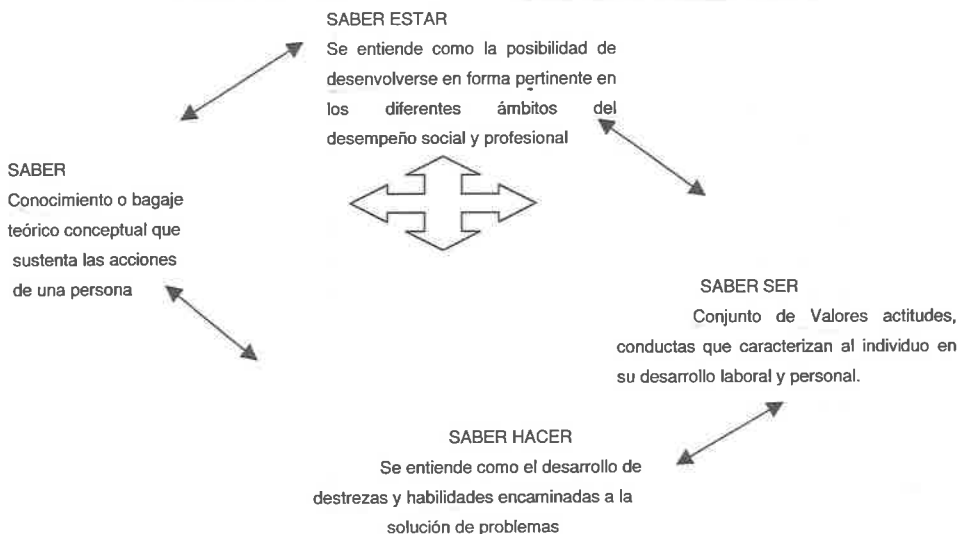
SABER ESTAR
Se entiende como la posibilidad de desenvolverse en forma pertinente en los diferentes ámbitos del desempeño social y profesional

SABER
Conocimiento o bagaje teórico conceptual que sustenta las acciones de una persona

SABER SER
Conjunto de Valores actitudes, conductas que caracterizan al individuo en su desarrollo laboral y personal.

SABER HACER
Se entiende como el desarrollo de destrezas y habilidades encaminadas a la solución de problemas